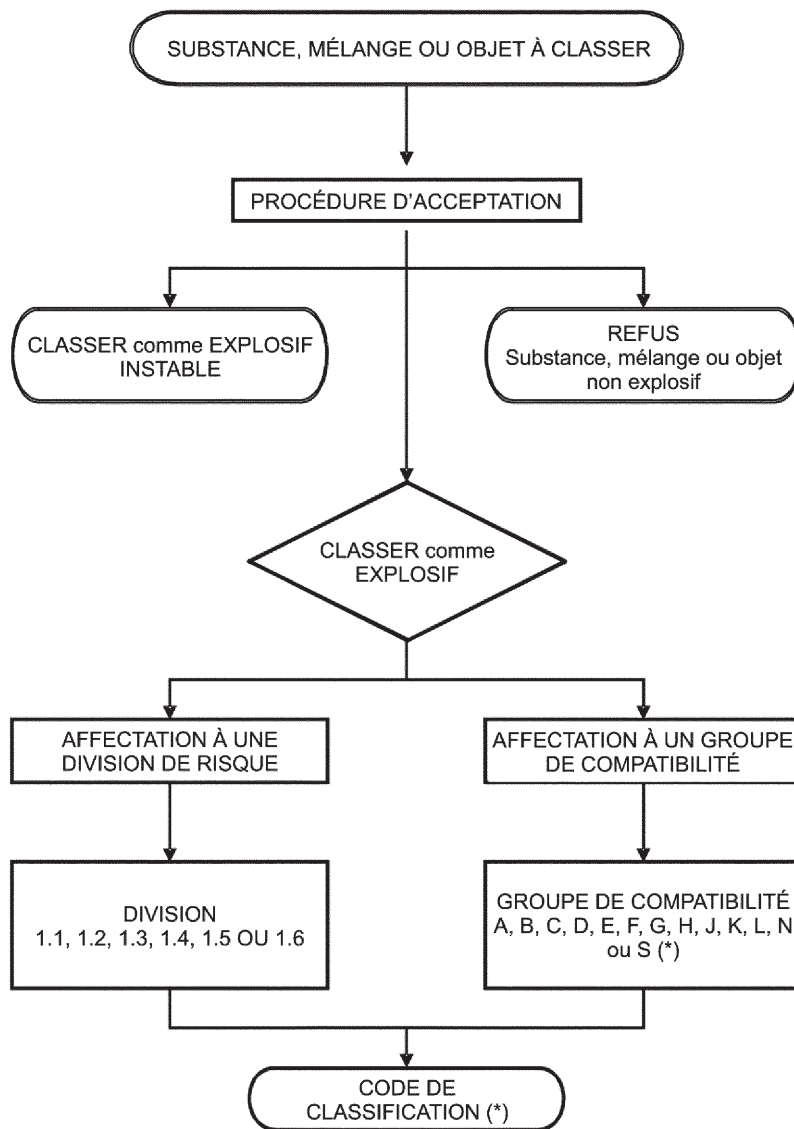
SUBSTANCE, MÉLANGE OU OBJET À CLASSER

PROCÉDURE D'ACCEPTATION

CLASSER comme EXPLOSIF INSTABLE

REFUS
Substance, mélange ou objet non explosif

CLASSER comme EXPLOSIF

AFFECTATION À UNE DIVISION DE RISQUE

AFFECTATION À UN GROUPE DE COMPATIBILITÉ

DIVISION
1.1, 1.2, 1.3, 1.4, 1.5 OU 1.6

GROUPE DE COMPATIBILITÉ
A, B, C, D, E, F, G, H, J, K, L, N ou S (*)

CODE DE CLASSIFICATION (*)